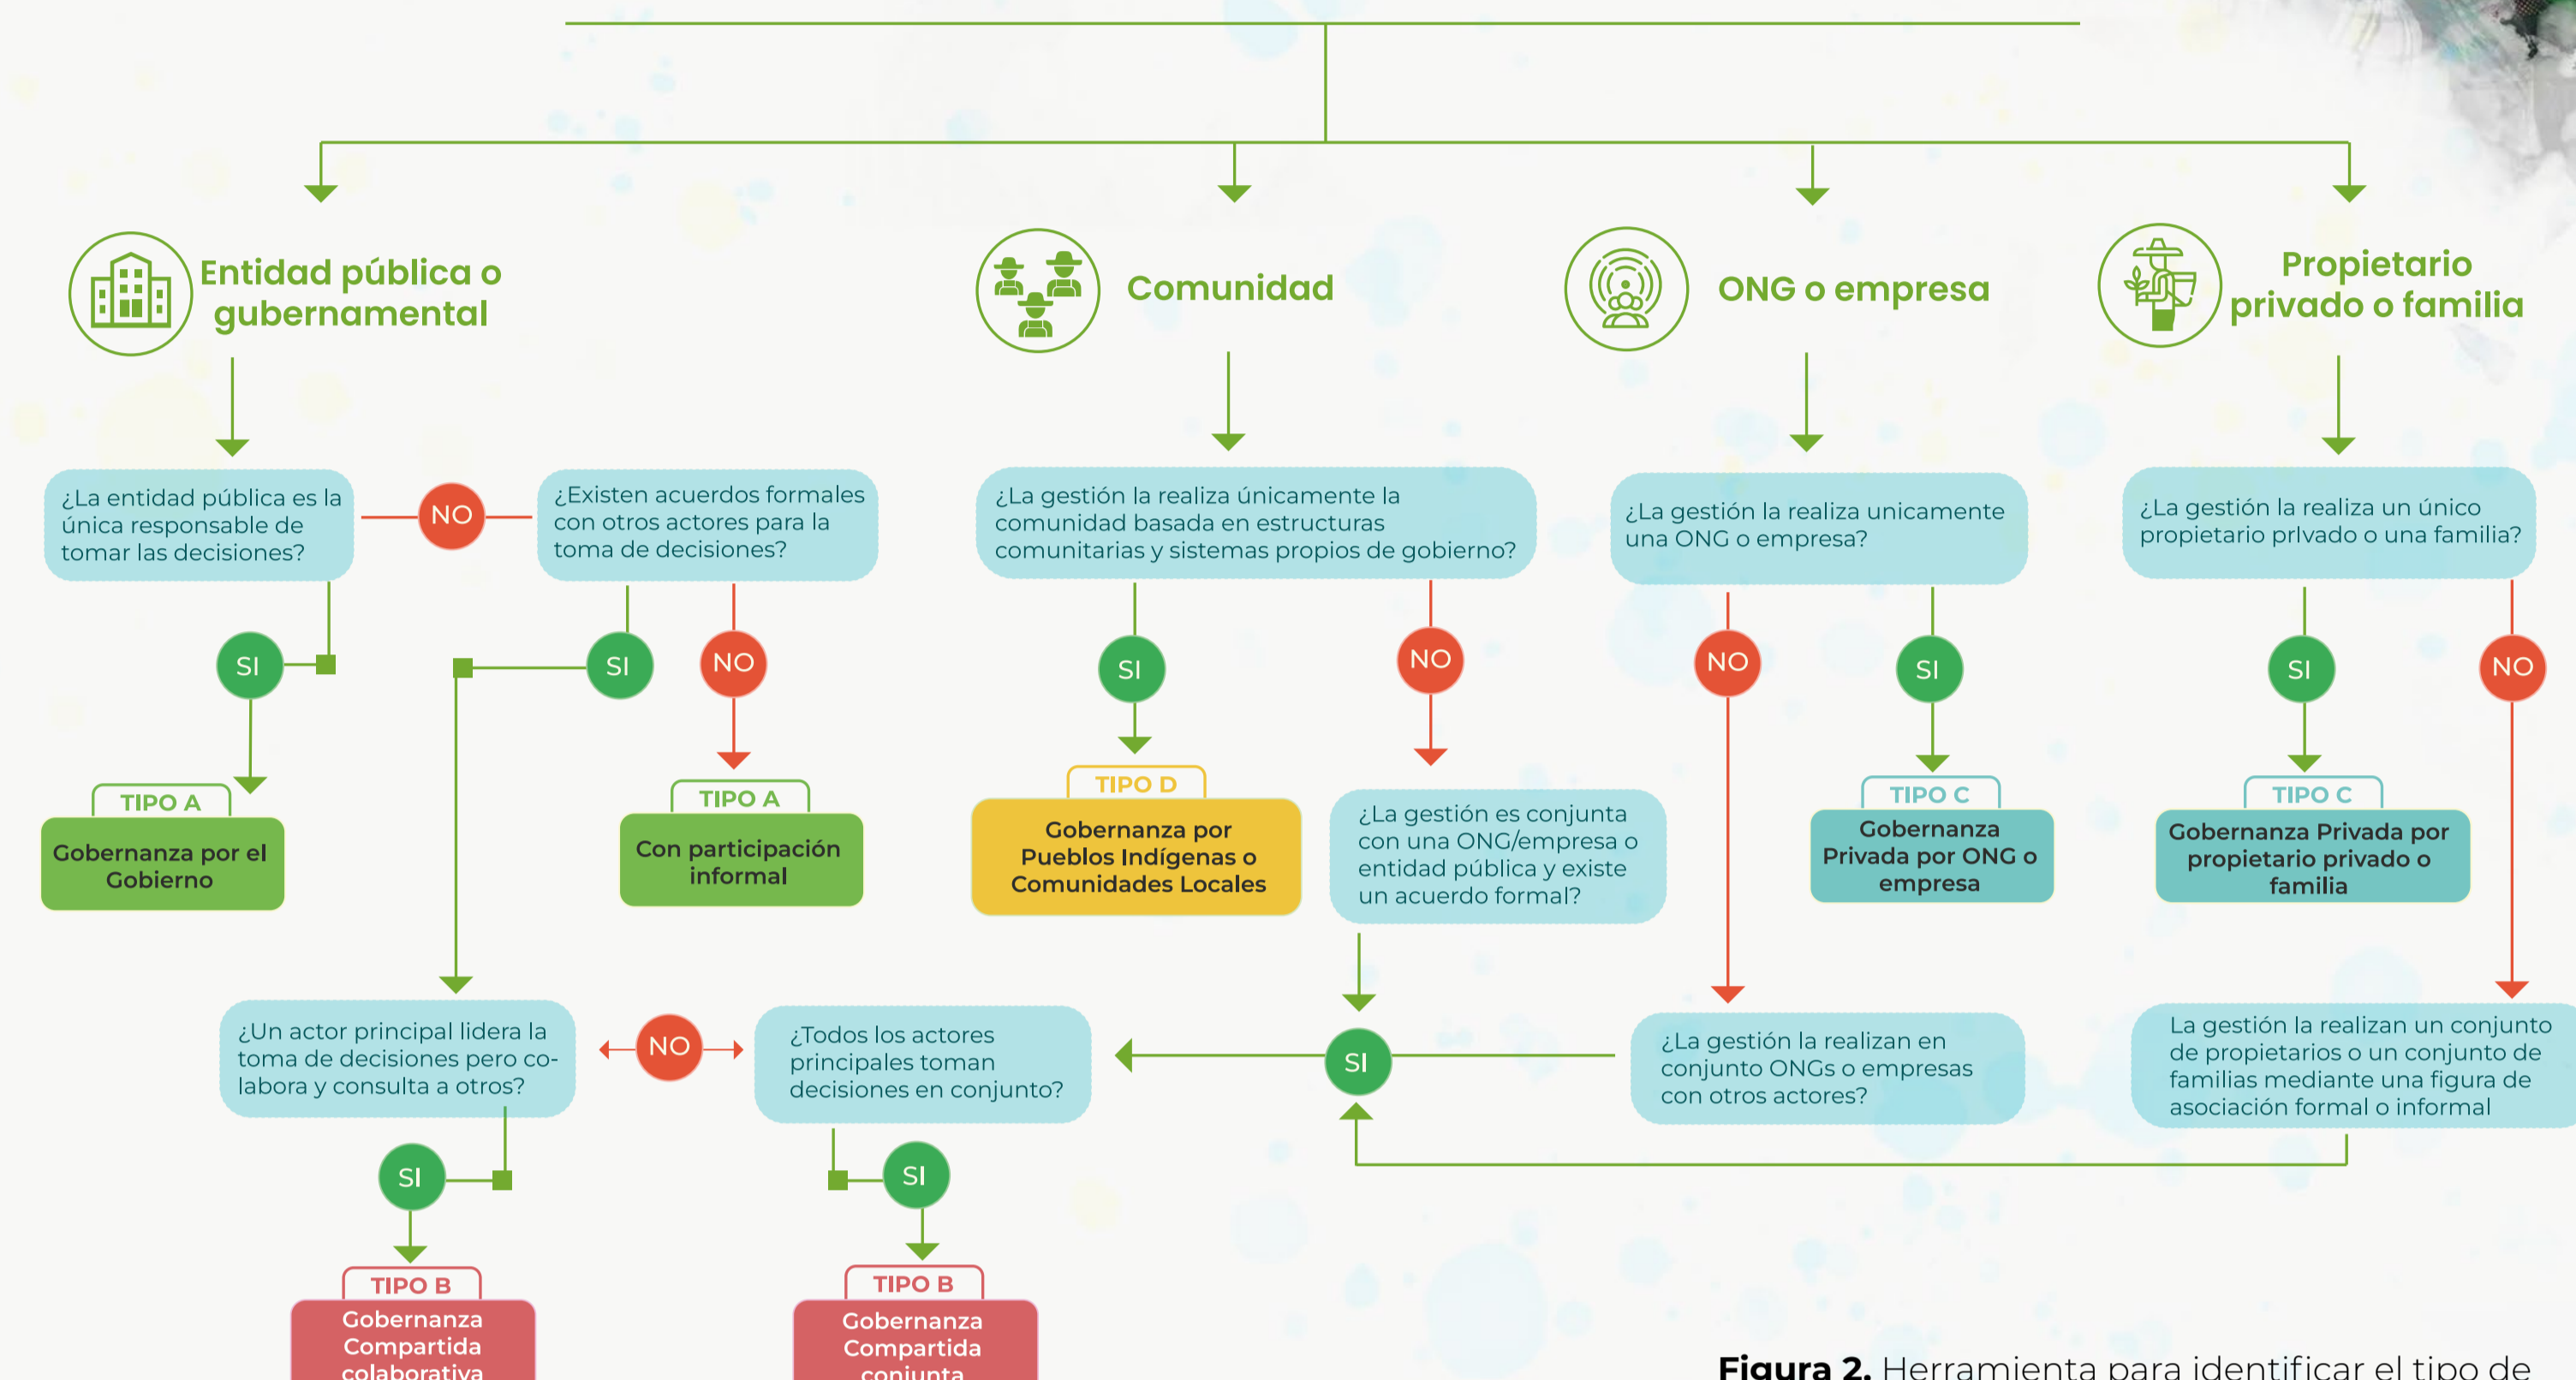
Entidad pública o gubernamental

Comunidad

ONG o empresa

Propietario privado o familia

¿La entidad pública es la única responsable de tomar las decisiones?

NO

¿Existen acuerdos formales con otros actores para la toma de decisiones?

¿La gestión la realiza únicamente la comunidad basada en estructuras comunitarias y sistemas propios de gobierno?

¿La gestión la realiza unicamente una ONG o empresa?

¿La gestión la realiza un único propietario prlvado o una familia?

SI

SI

NO

SI

NO

NO

SI

SI

NO

TIPO A

Gobernanza por el Gobierno

TIPO A

Con participación informal

TIPO D

Gobernanza por Pueblos Indígenas o Comunidades Locales

¿La gestión es conjunta con una ONG/empresa o entidad pública y existe un acuerdo formal?

TIPO C

Gobernanza Privada por ONG o empresa

TIPO C

Gobernanza Privada por propietario privado o familia

¿Un actor principal lidera la toma de decisiones pero colabora y consulta a otros?

NO

¿Todos los actores principales toman decisiones en conjunto?

SI

¿La gestión la realizan en conjunto ONGs o empresas con otros actores?

La gestión la realizan un conjunto de propietarios o un conjunto de familias mediante una figura de asociación formal o informal

SI

SI

TIPO B

Gobernanza Compartida colaborativa

TIPO B

Gobernanza Compartida conjunta

Figura 2. Herramienta para identificar el tipo de